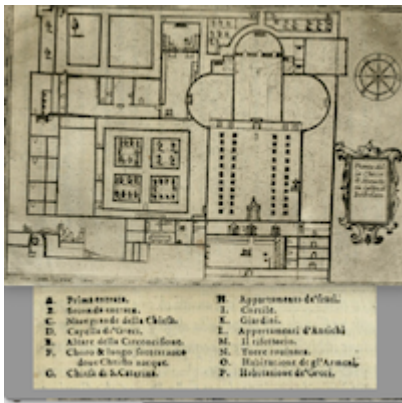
A. Prima terrazza.
B. Seconda terrazza.
C. Mano ponde della Chiesa.
D. Capella de' Greci.
E. Altare della Crocefissione.
F. Choro & luogo secreto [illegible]
G. Chiesa di S. Caterina.
H. Appartamento de' frati.
I. Cortile.
K. Giardini.
L. Appartamenti d'Antichi
M. Il refettorio.
N. Torre rovinata.
O. Habitationi de gl'Armeni.
P. Habitationi de Greci.

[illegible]